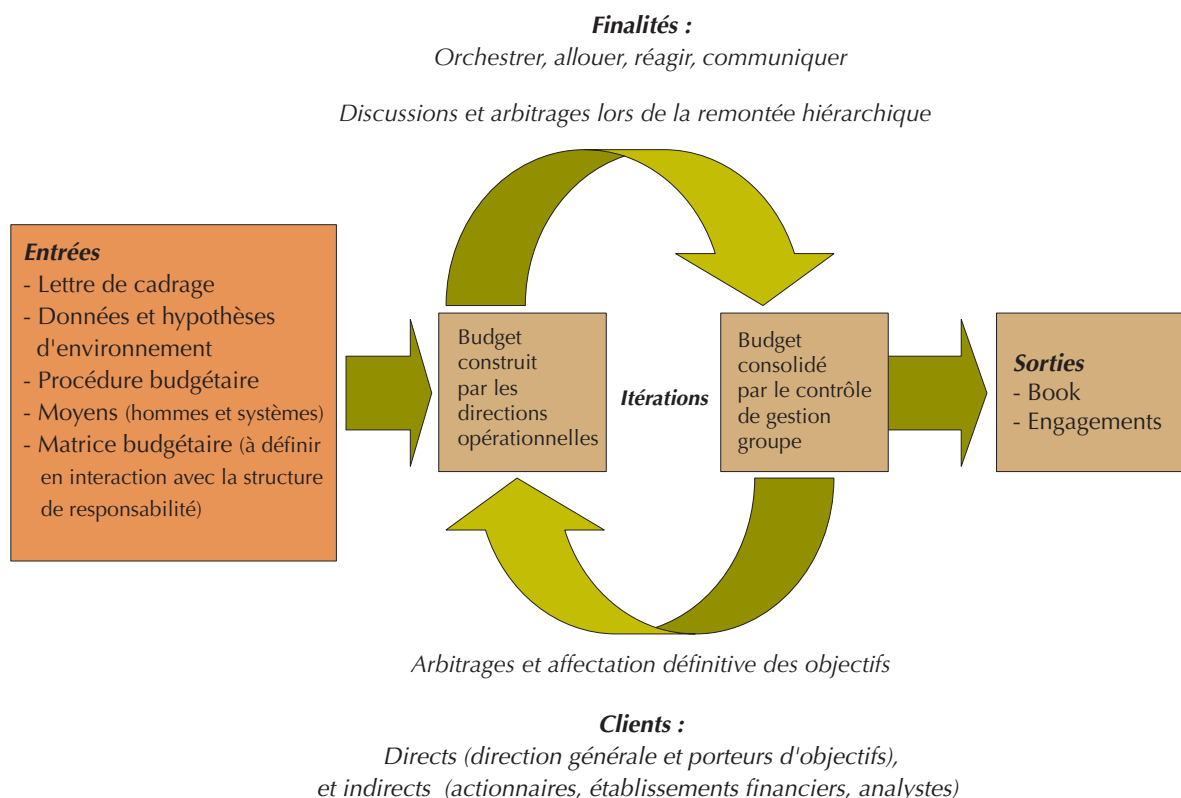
**Finalités :**
Orchestrer, allouer, réagir, communiquer

Discussions et arbitrages lors de la remontée hiérarchique

**Entrées**
- Lettre de cadrage
- Données et hypothèses d'environnement
- Procédure budgétaire
- Moyens (hommes et systèmes)
- Matrice budgétaire (à définir en interaction avec la structure de responsabilité)

Budget construit par les directions opérationnelles

Itérations

Budget consolidé par le contrôle de gestion groupe

**Sorties**
- Book
- Engagements

Arbitrages et affectation définitive des objectifs

**Clients :**
Directs (direction générale et porteurs d'objectifs), et indirects (actionnaires, établissements financiers, analystes)